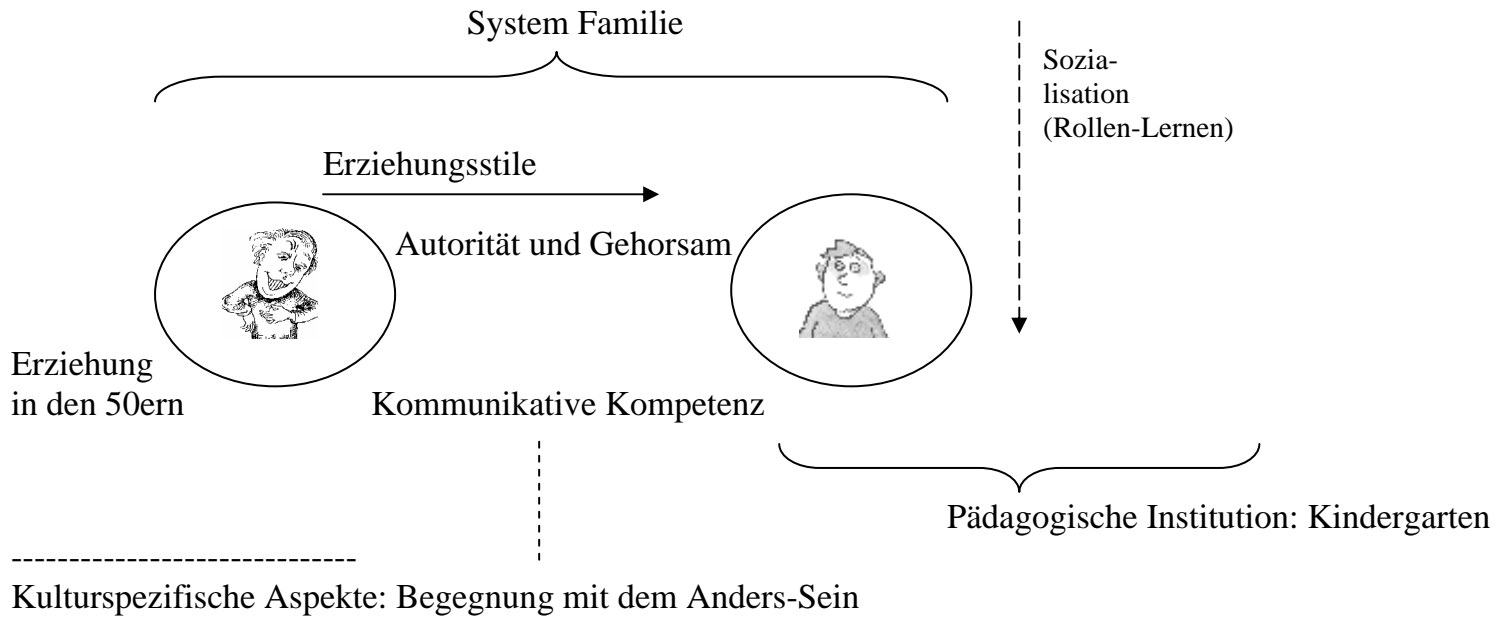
System Familie

Sozialisation (Rollen-Lernen)

Erziehungsstile

Autorität und Gehorsam

Erziehung in den 50ern

Kommunikative Kompetenz

Pädagogische Institution: Kindergarten

-----------------------------

Kulturspezifische Aspekte: Begegnung mit dem Anders-Sein